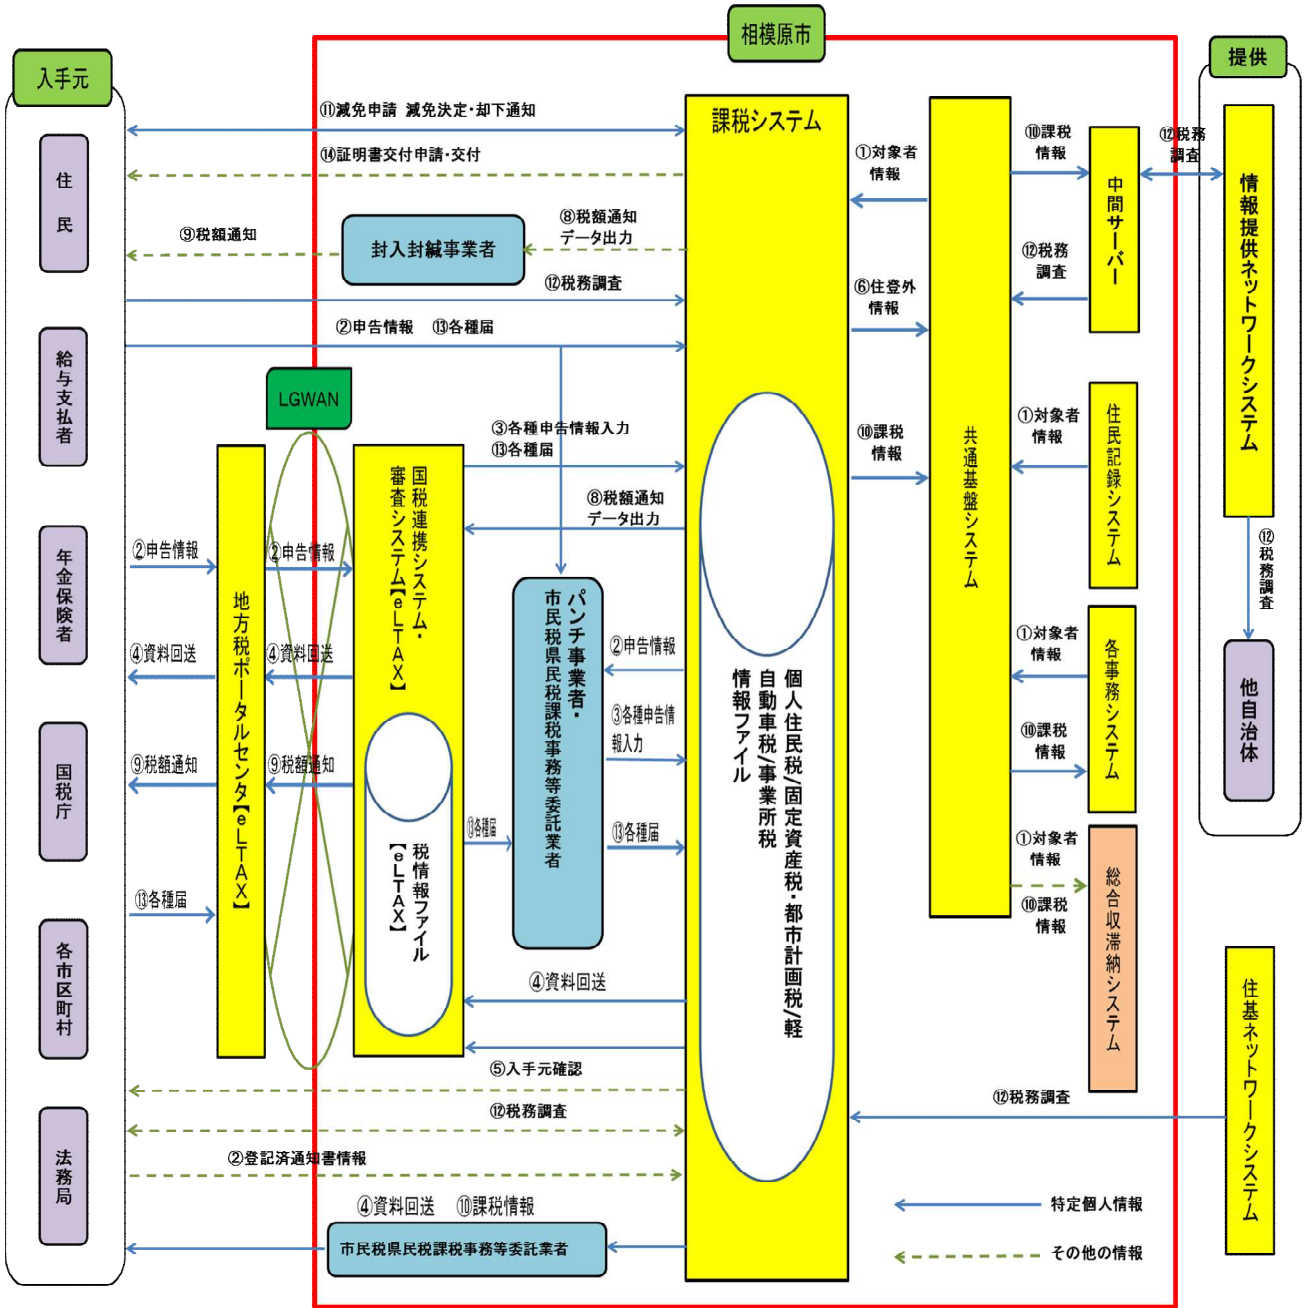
相模原市

入手元

提供

住民

給与支払者

年金保険者

国税庁

各市区町村

法務局

⑪減免申請 減免決定・却下通知

⑭証明書交付申請・交付

⑨税額通知

封入封緘事業者

⑧税額通知 データ出力

⑫税務調査

②申告情報 ⑬各種届

LGWAN

③各種申告情報入力 ⑬各種届

⑧税額通知 データ出力

②申告情報

②申告情報

④資料回送

④資料回送

⑨税額通知

⑨税額通知

⑬各種届

地方税ポータルセンタ【eLTAX】

国税連携システム・審査システム【eLTAX】

税情報ファイル【eLTAX】

⑬各種届

パンチ事業者・市民税県民税課税事務等委託業者

②申告情報

③各種申告情報入力

⑬各種届

④資料回送

⑤入手元確認

⑫税務調査

②登記済通知書情報

④資料回送 ⑩課税情報

市民税県民税課税事務等委託業者

課税システム

個人住民税/固定資産税・都市計画税/軽自動車税/事業所税情報ファイル

①対象者情報

⑥住登外情報

⑩課税情報

共通基盤システム

⑩課税情報

⑫税務調査

中間サーバー

⑫税務調査

情報提供ネットワークシステム

⑫税務調査

他自治体

①対象者情報

住民記録システム

①対象者情報

⑩課税情報

各事務システム

①対象者情報

⑩課税情報

総合収滞納システム

⑫税務調査

住基ネットワークシステム

特定個人情報

その他の情報